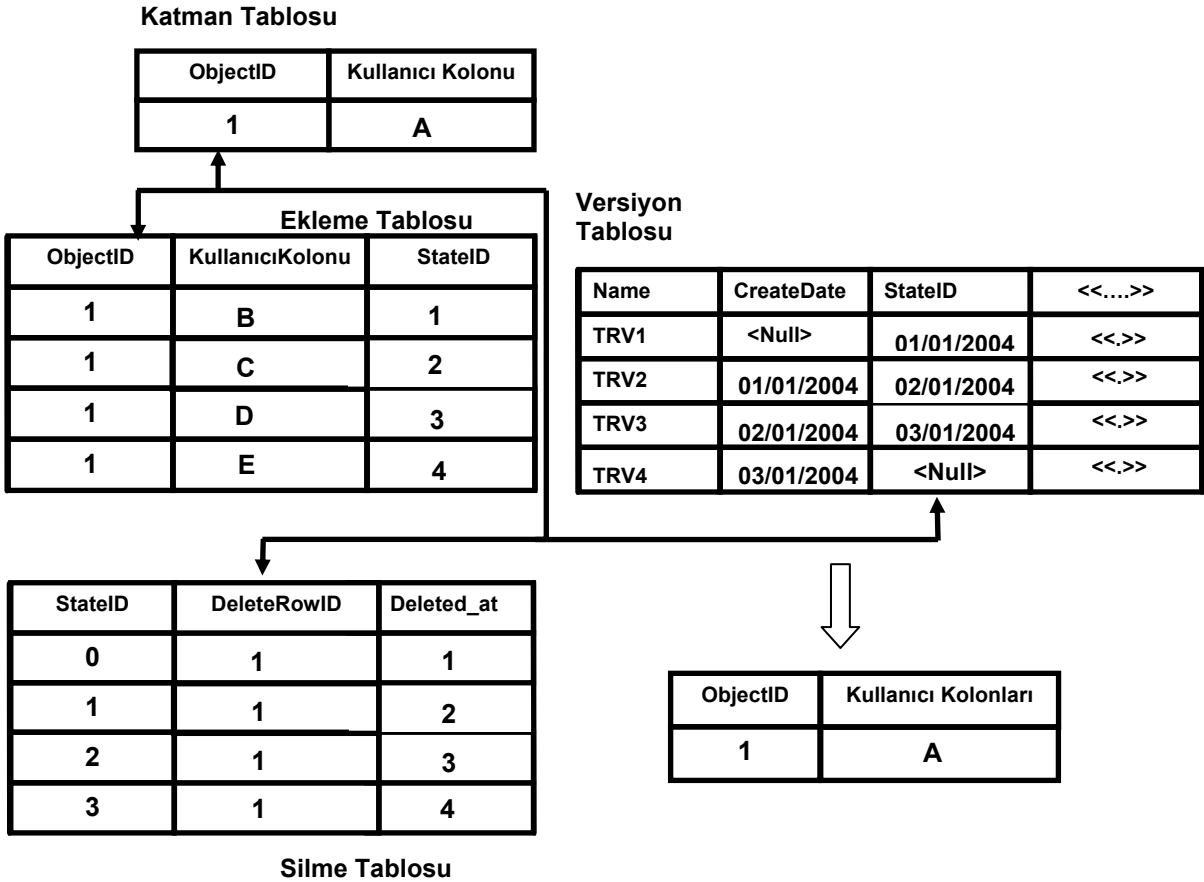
Katman Tablosu

| ObjectID | Kullanıcı Kolonu |
|---|---|
| 1 | A |

Ekleme Tablosu

| ObjectID | KullanıcıKolonu | StateID |
|---|---|---|
| 1 | B | 1 |
| 1 | C | 2 |
| 1 | D | 3 |
| 1 | E | 4 |

Versiyon Tablosu

| Name | CreateDate | StateID | <<….>> |
|---|---|---|---|
| TRV1 | <Null> | 01/01/2004 | <<.>> |
| TRV2 | 01/01/2004 | 02/01/2004 | <<.>> |
| TRV3 | 02/01/2004 | 03/01/2004 | <<.>> |
| TRV4 | 03/01/2004 | <Null> | <<.>> |

| StateID | DeleteRowID | Deleted_at |
|---|---|---|
| 0 | 1 | 1 |
| 1 | 1 | 2 |
| 2 | 1 | 3 |
| 3 | 1 | 4 |

Silme Tablosu

| ObjectID | Kullanıcı Kolonları |
|---|---|
| 1 | A |